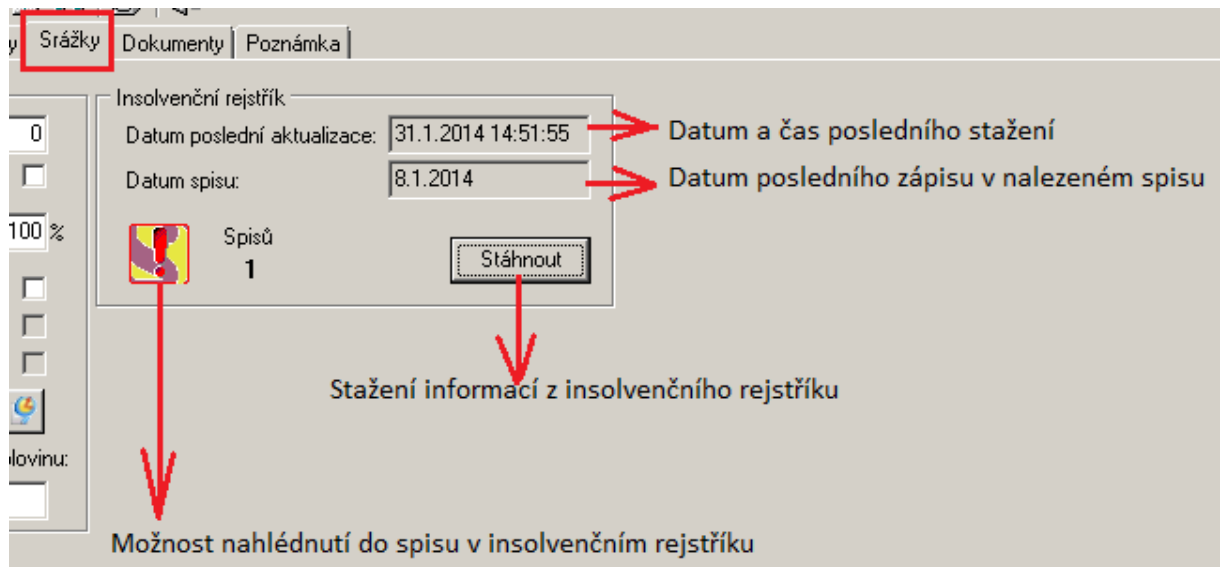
y Srážky Dokumenty Poznámka

0

100 %

olovinu:

Insolvenční rejstřík

Datum poslední aktualizace: 31.1.2014 14:51:55

Datum a čas posledního stažení

Datum spisu: 8.1.2014

Datum posledního zápisu v nalezeném spisu

Spisů
1

Stáhnout

Stažení informací z insolvenčního rejstříku

Možnost nahlédnutí do spisu v insolvenčním rejstříku